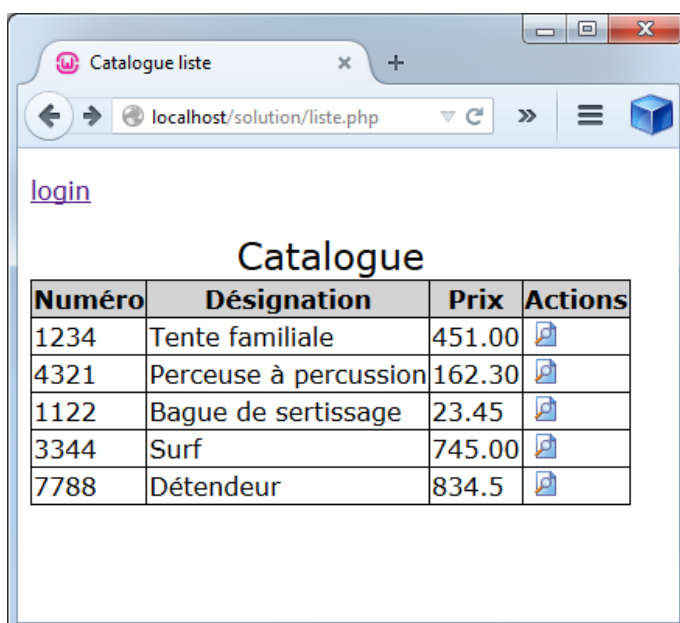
Catalogue liste

localhost/solution/liste.php

login

Catalogue

| Numéro | Désignation | Prix | Actions |
|---|---|---|---|
| 1234 | Tente familiale | 451.00 | |
| 4321 | Perceuse à percussion | 162.30 | |
| 1122 | Bague de sertissage | 23.45 | |
| 3344 | Surf | 745.00 | |
| 7788 | Détendeur | 834.5 | |